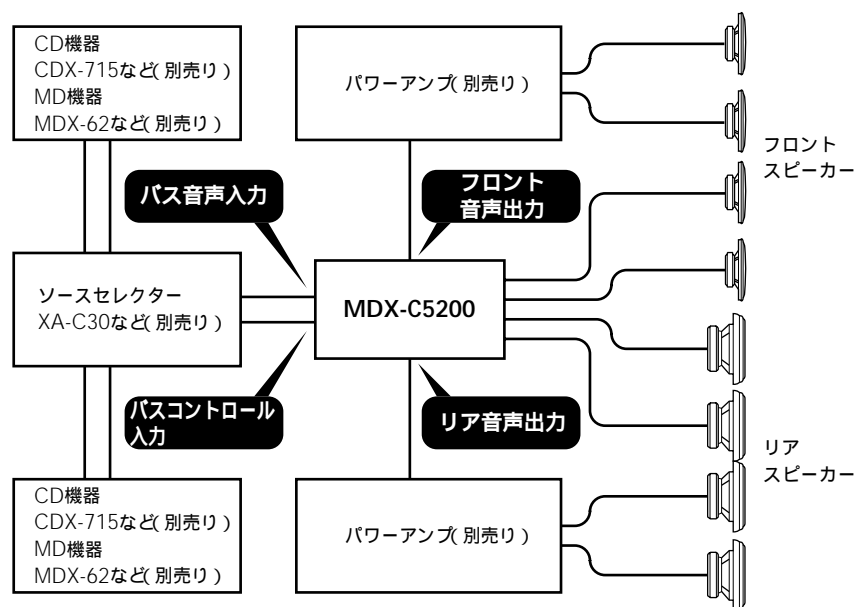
CD機器
CDX-715など(別売り)
MD機器
MDX-62など(別売り)

パワーアンプ(別売り)

フロント
スピーカー

バス音声入力

フロント
音声出力

ソースセレクター
XA-C30など(別売り)

MDX-C5200

バスコントロール
入力

リア音声出力

リア
スピーカー

CD機器
CDX-715など(別売り)
MD機器
MDX-62など(別売り)

パワーアンプ(別売り)